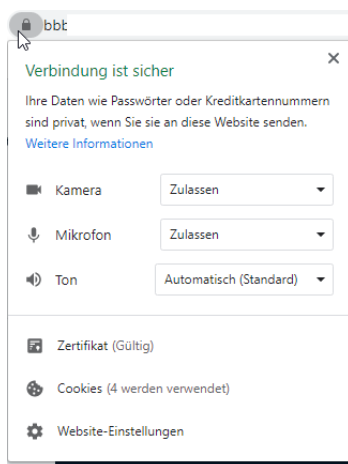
bbb

Verbindung ist sicher
×

Ihre Daten wie Passwörter oder Kreditkartennummern sind privat, wenn Sie sie an diese Website senden.
Weitere Informationen

Kamera
Zulassen

Mikrofon
Zulassen

Ton
Automatisch (Standard)

Zertifikat (Gültig)

Cookies (4 werden verwendet)

Website-Einstellungen